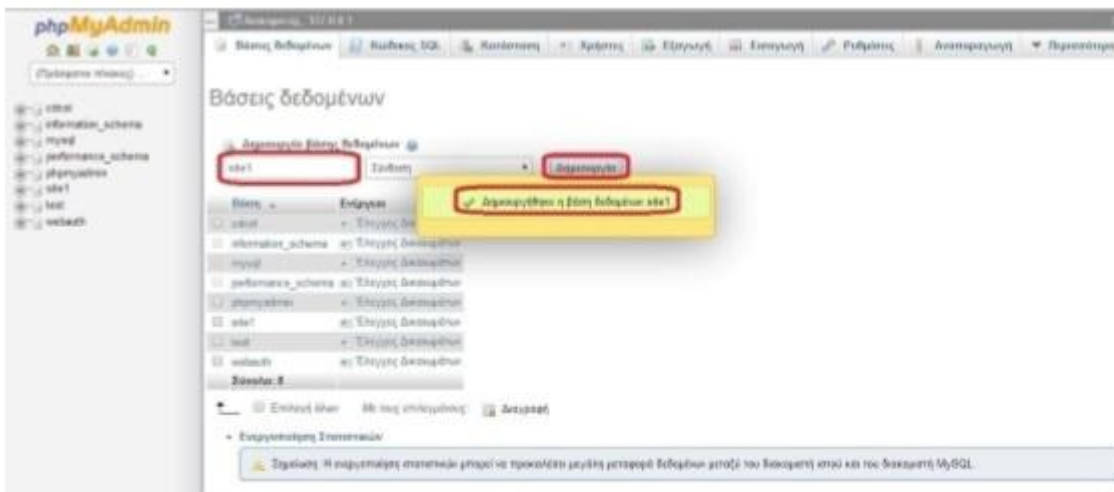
phpMyAdmin

(Πρόσφατοι πίνακες) ...

cdcol
information_schema
mysql
performance_schema
phpmyadmin
site1
test
webauth

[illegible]

Βάσεις δεδομένων | SQL | Κατάσταση | Χρήστες | Εξαγωγή | Εισαγωγή | Ρυθμίσεις | Αναπαραγωγή | Περισσότερα

Βάσεις δεδομένων

Δημιουργία βάσης δεδομένων

site1 | Σύνθεση | Δημιουργία

Δημιουργήθηκε η βάση δεδομένων site1

| Βάση | Ενέργεια |
|---|---|
| cdcol | Έλεγχος δικαιωμάτων |
| information_schema | Έλεγχος δικαιωμάτων |
| mysql | Έλεγχος δικαιωμάτων |
| performance_schema | Έλεγχος δικαιωμάτων |
| phpmyadmin | Έλεγχος δικαιωμάτων |
| site1 | Έλεγχος δικαιωμάτων |
| test | Έλεγχος δικαιωμάτων |
| webauth | Έλεγχος δικαιωμάτων |
| Σύνολο: 8 | |

Επιλογή όλων | Με τους επιλεγμένους: | Διαγραφή

Ενεργοποίηση Στατιστικών

Σημείωση: Η ενεργοποίηση στατιστικών μπορεί να προκαλέσει μεγάλη μεταφορά δεδομένων μεταξύ του διακομιστή ιστού και του διακομιστή MySQL.